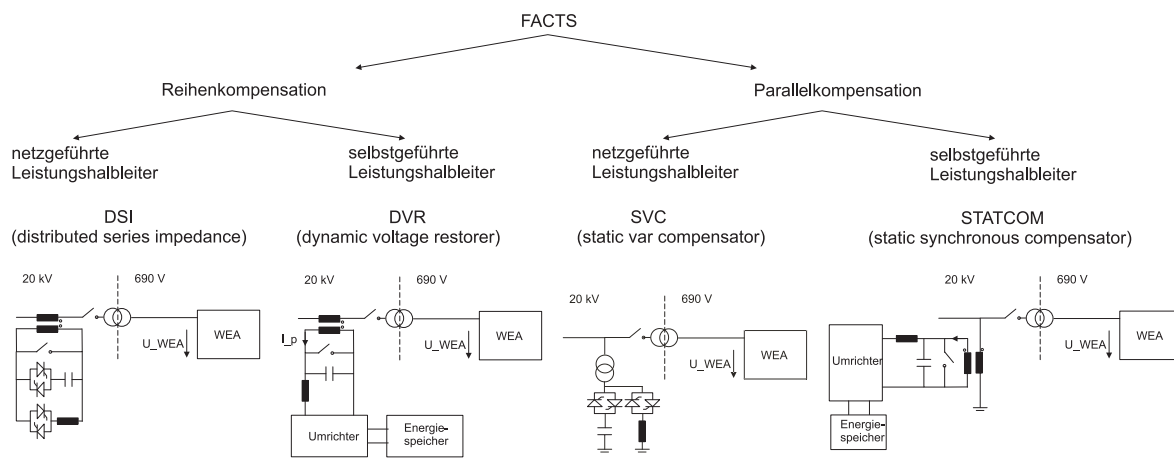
FACTS

Reihenkompensation

Parallelkompensation

netzgeführte Leistungshalbleiter

selbstgeführte Leistungshalbleiter

netzgeführte Leistungshalbleiter

selbstgeführte Leistungshalbleiter

DSI (distributed series impedance)

DVR (dynamic voltage restorer)

SVC (static var compensator)

STATCOM (static synchronous compensator)

20 kV
690 V
WEA
U_WEA

20 kV
690 V
I_p
WEA
U_WEA
Umrichter
Energiespeicher

20 kV
690 V
WEA
U_WEA

20 kV
690 V
Umrichter
WEA
U_WEA
Energiespeicher